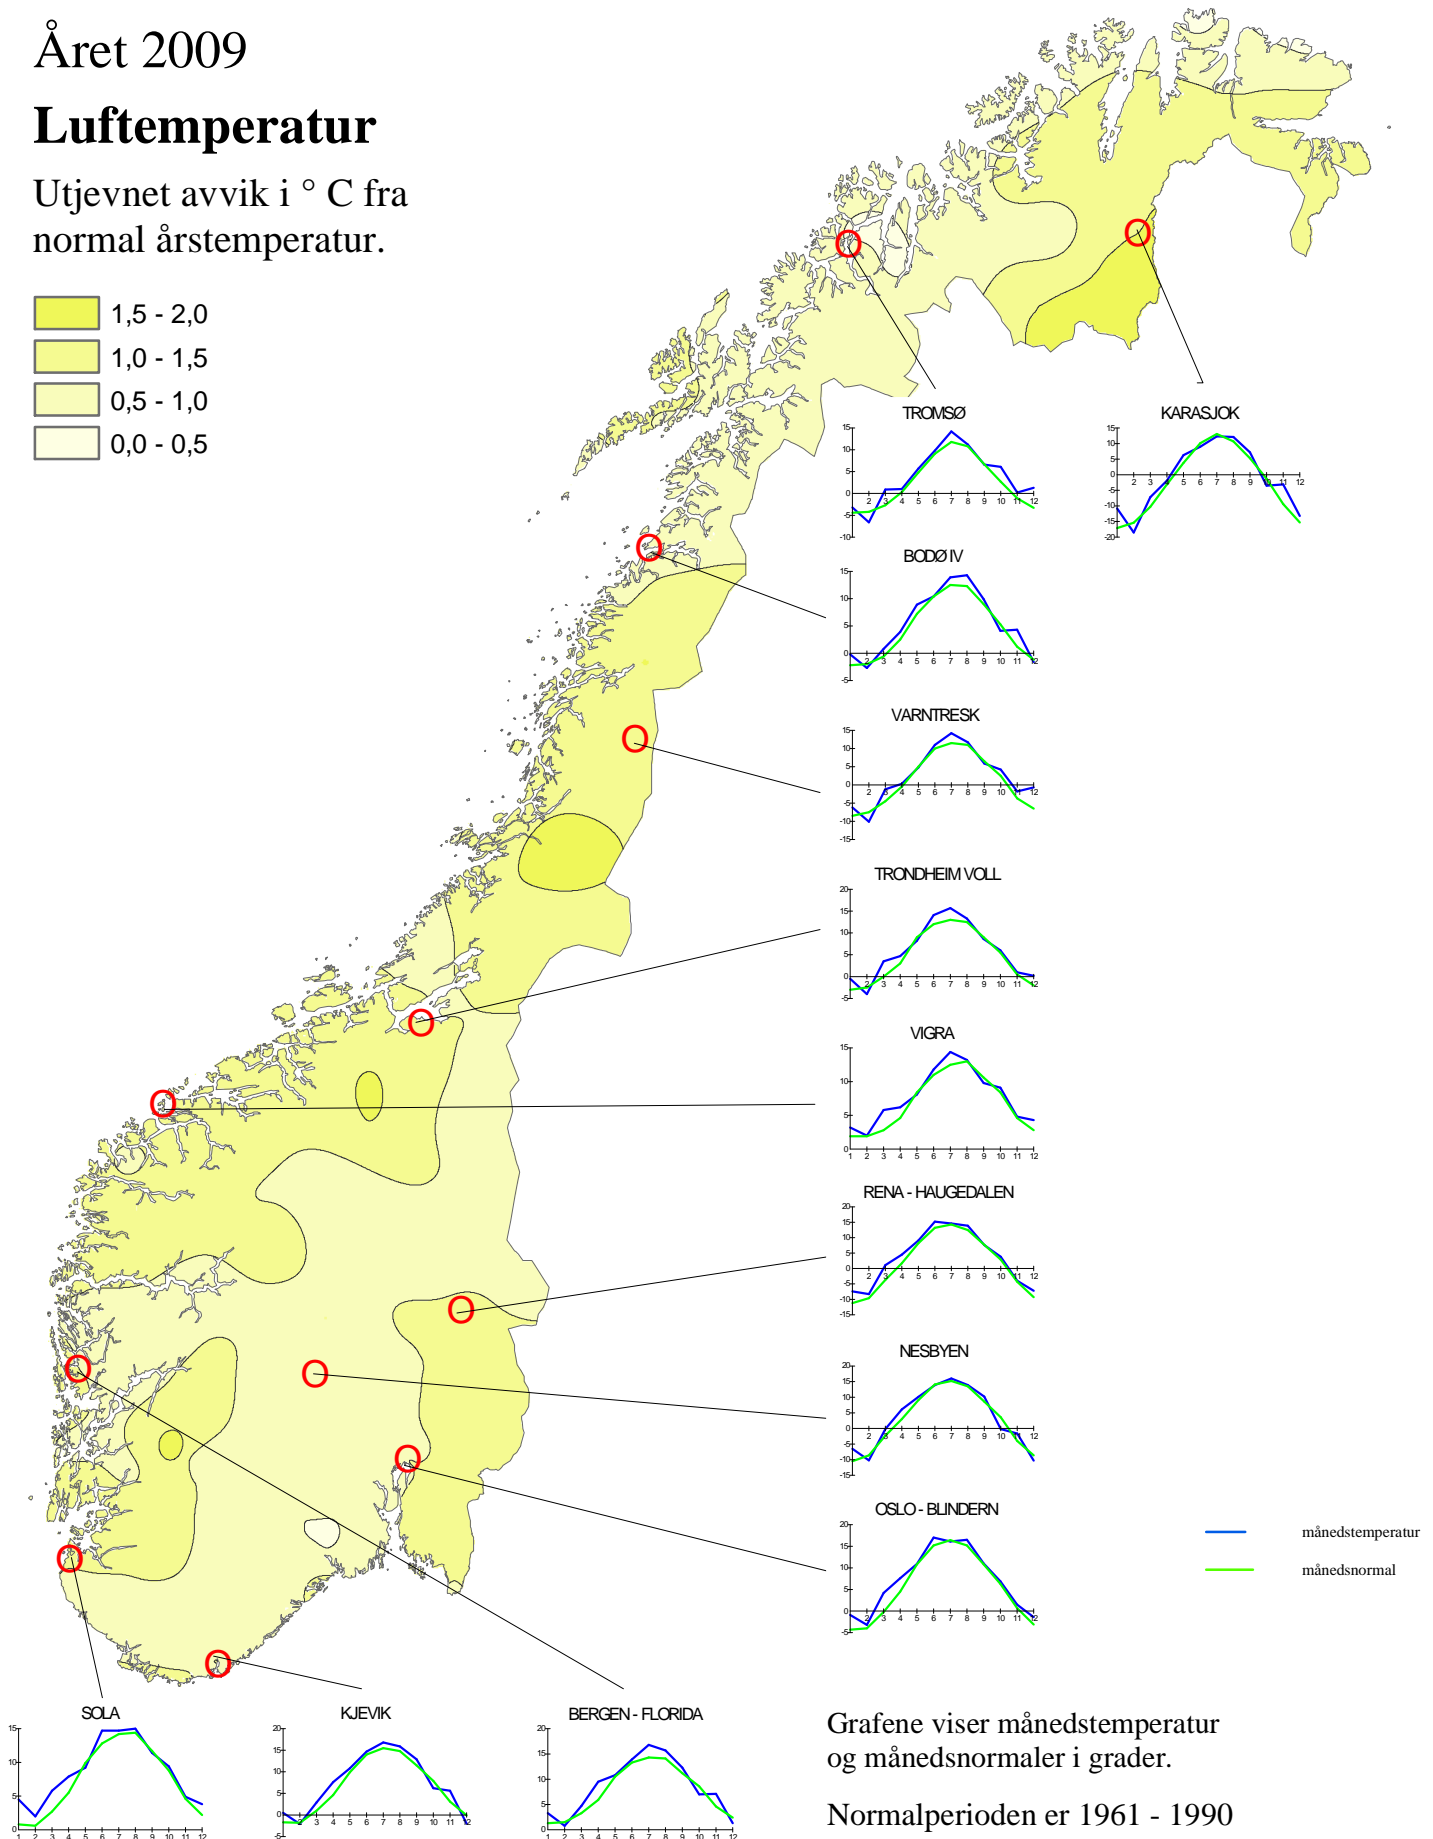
Året 2009

Luftemperatur

Utjevnet avvik i ° C fra normal årstemperatur.

1,5 - 2,0
1,0 - 1,5
0,5 - 1,0
0,0 - 0,5

TROMSØ
KARASJOK
BODØ IV
VARNTRESK
TRONDHEIM VOLL
VIGRA
RENA - HAUGEDALEN
NESBYEN
OSLO - BLINDERN
SOLA
KJEVIK
BERGEN - FLORIDA

månedstemperatur
månedsnormal

Grafene viser månedstemperatur og månedsnormaler i grader.

Normalperioden er 1961 - 1990